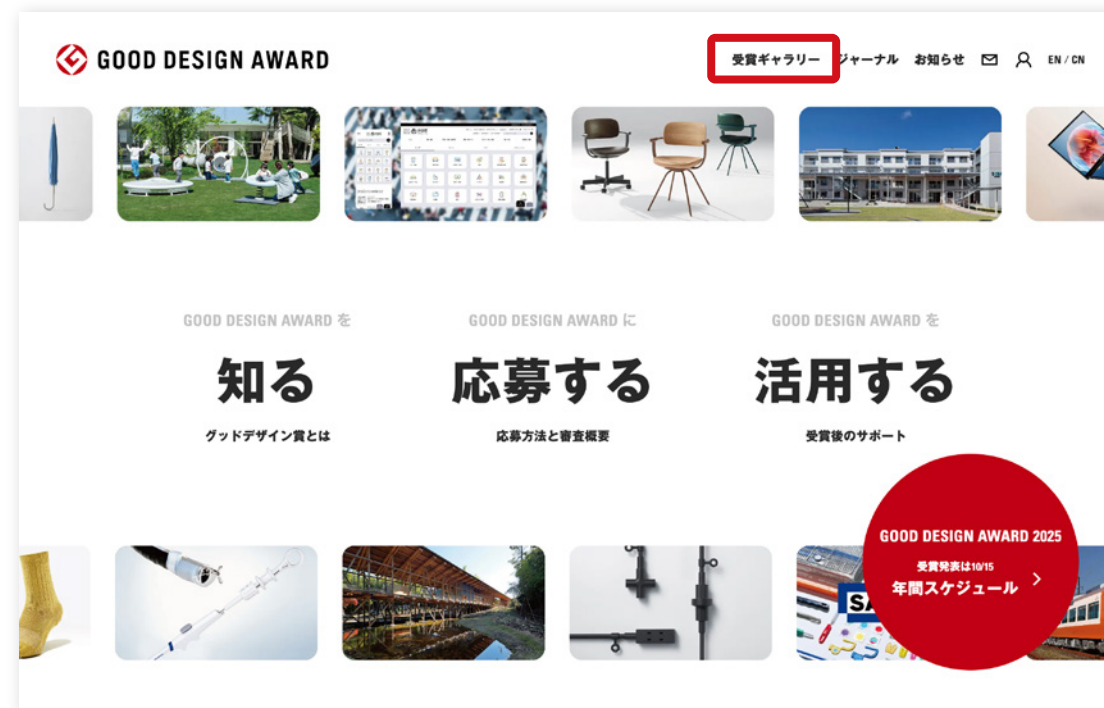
GOOD DESIGN AWARD

受賞ギャラリー ジャーナル お知らせ EN / CN

GOOD DESIGN AWARD を
知る
グッドデザイン賞とは

GOOD DESIGN AWARD に
応募する
応募方法と審査概要

GOOD DESIGN AWARD を
活用する
受賞後のサポート

GOOD DESIGN AWARD 2025
受賞発表は10/15
年間スケジュール